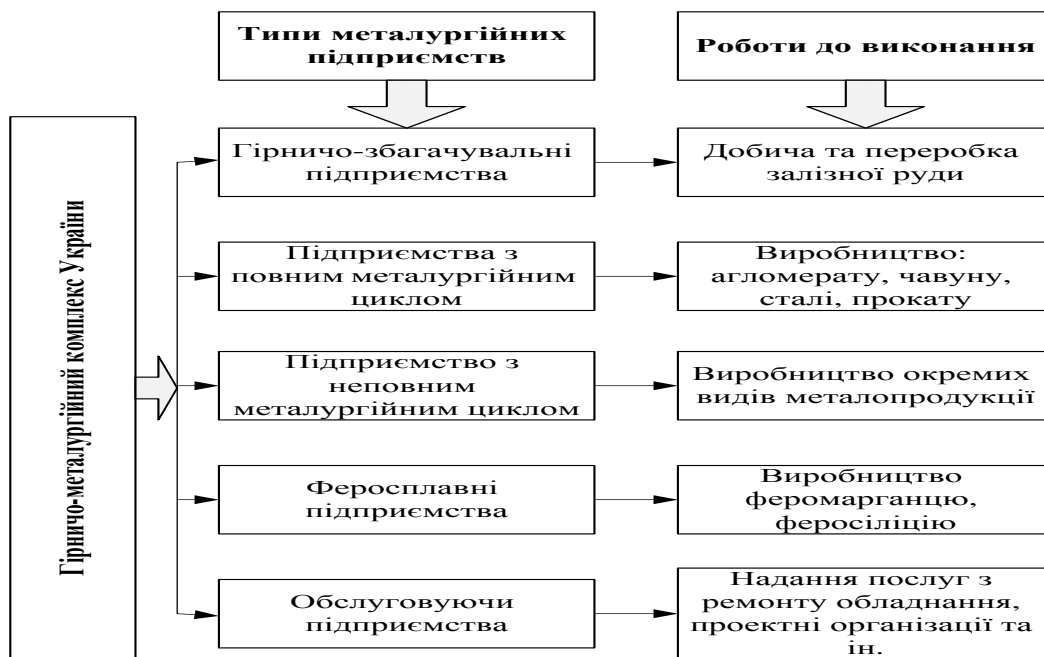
Типи металургійних підприємств

Роботи до виконання

Гірничо-металургійний комплекс України

Гірничо-збагачувальні підприємства

Добича та переробка залізної руди

Підприємства з повним металургійним циклом

Виробництво: агломерату, чавуну, сталі, прокату

Підприємство з неповним металургійним циклом

Виробництво окремих видів металопродукції

Феросплавні підприємства

Виробництво феромарганцю, феросиліцію

Обслуговуючи підприємства

Надання послуг з ремонту обладнання, проектні організації та ін.